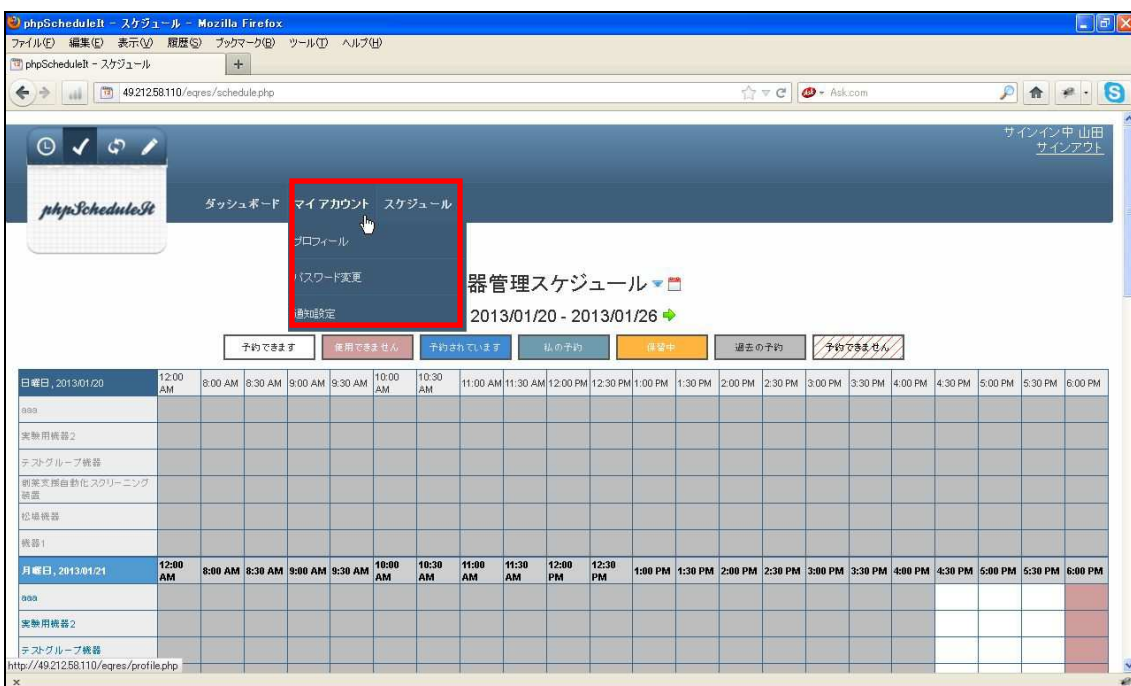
phpScheduleIt - スケジュール - Mozilla Firefox

ファイル(F) 編集(E) 表示(V) 履歴(S) ブックマーク(B) ツール(T) ヘルプ(H)

phpScheduleIt - スケジュール

49.212.58.110/eqres/schedule.php

Ask.com

サインイン中 山田
サインアウト

phpScheduleIt

ダッシュボード マイアカウント スケジュール

プロフィール

パスワード変更

通知設定

器管理スケジュール

2013/01/20 - 2013/01/26

予約できます 使用できません 予約されています 私の予約 保留中 過去の予約 予約できません

| 日曜日, 2013/01/20 | 12:00 AM | 8:00 AM | 8:30 AM | 9:00 AM | 9:30 AM | 10:00 AM | 10:30 AM | 11:00 AM | 11:30 AM | 12:00 PM | 12:30 PM | 1:00 PM | 1:30 PM | 2:00 PM | 2:30 PM | 3:00 PM | 3:30 PM | 4:00 PM | 4:30 PM | 5:00 PM | 5:30 PM | 6:00 PM |
|---|---|---|---|---|---|---|---|---|---|---|---|---|---|---|---|---|---|---|---|---|---|---|
| aaa | | | | | | | | | | | | | | | | | | | | | | |
| 実験用機器2 | | | | | | | | | | | | | | | | | | | | | | |
| テストグループ機器 | | | | | | | | | | | | | | | | | | | | | | |
| 創薬支援自動化スクリーニング装置 | | | | | | | | | | | | | | | | | | | | | | |
| 松場機器 | | | | | | | | | | | | | | | | | | | | | | |
| 機器1 | | | | | | | | | | | | | | | | | | | | | | |
| 月曜日, 2013/01/21 | 12:00 AM | 8:00 AM | 8:30 AM | 9:00 AM | 9:30 AM | 10:00 AM | 10:30 AM | 11:00 AM | 11:30 AM | 12:00 PM | 12:30 PM | 1:00 PM | 1:30 PM | 2:00 PM | 2:30 PM | 3:00 PM | 3:30 PM | 4:00 PM | 4:30 PM | 5:00 PM | 5:30 PM | 6:00 PM |
| aaa | | | | | | | | | | | | | | | | | | | | | | |
| 実験用機器2 | | | | | | | | | | | | | | | | | | | | | | |
| テストグループ機器 | | | | | | | | | | | | | | | | | | | | | | |

http://49.212.58.110/eqres/profile.php